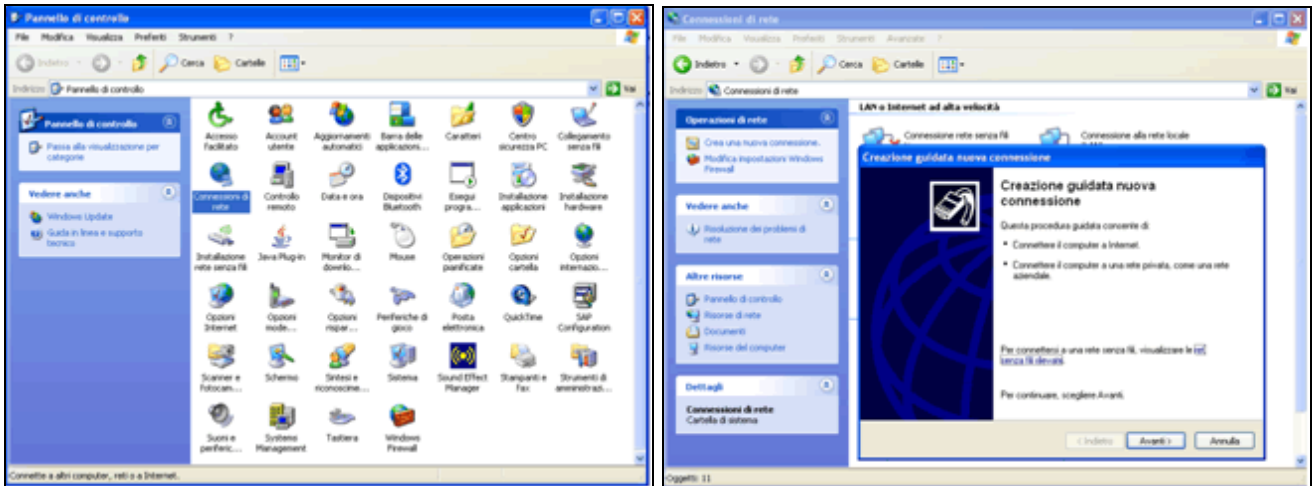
Pannello di controllo

File Modifica Visualizza Preferiti Strumenti ?

Indietro Cerca Cartelle

Indirizzo Pannello di controllo Vai

Pannello di controllo

Passa alla visualizzazione per categorie

Vedere anche

Windows Update

Guida in linea e supporto tecnico

Accesso facilitato
Account utente
Aggiornamenti automatici
Barra delle applicazioni...
Caratteri
Centro sicurezza PC
Collegamento senza fili
Connessioni di rete
Controllo remoto
Data e ora
Dispositivi Bluetooth
Esegui progra...
Installazione applicazioni
Installazione hardware
Installazione rete senza fili
Java Plug-in
Monitor di dovelo...
Mouse
Operazioni pianificate
Opzioni cartella
Opzioni internazio...
Opzioni Internet
Opzioni mode...
Opzioni rispar...
Periferiche di gioco
Posta elettronica
QuickTime
SAP Configuration
Scanner e fotocam...
Schermo
Sintesi e riconoscime...
Sistema
Sound Effect Manager
Stampanti e fax
Strumenti di amministrazi...
Suoni e periferic...
Systems Management
Tastiera
Windows Firewall

Connette a altri computer, reti o a Internet.

Connessioni di rete

File Modifica Visualizza Preferiti Strumenti Avanzate ?

Indietro Cerca Cartelle

Indirizzo Connessioni di rete Vai

Operazioni di rete

Crea una nuova connessione.

Modifica impostazioni Windows Firewall

Vedere anche

Risoluzione dei problemi di rete

Altre risorse

Pannello di controllo

Risorse di rete

Documenti

Risorse del computer

Dettagli

Connessioni di rete
Cartella di sistema

LAN o Internet ad alta velocità

Connessione rete senza fili

Connessione alla rete locale

Creazione guidata nuova connessione

Creazione guidata nuova connessione

Questa procedura guidata consente di:

• Connettere il computer a Internet.

• Connettere il computer a una rete privata, come una rete aziendale.

Per connettersi a una rete senza fili, visualizzare le reti senza fili rilevate.

Per continuare, scegliere Avanti.

< Indietro Avanti > Annulla

Oggetti: 11